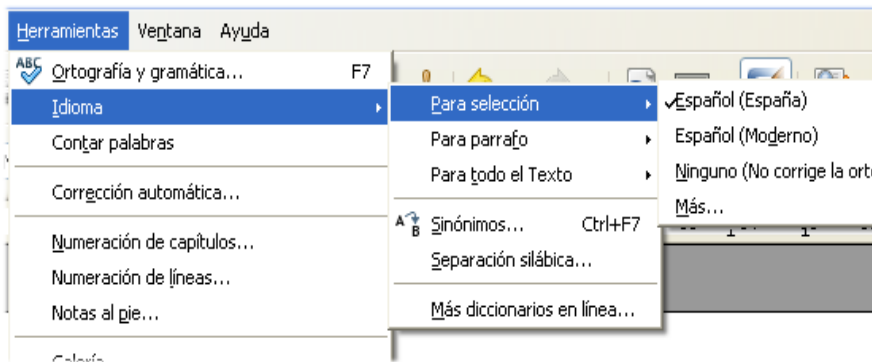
Herramientas Ventana Ayuda

ABC Ortografía y gramática... F7
Idioma
Contar palabras
Corrección automática...
Numeración de capítulos...
Numeración de líneas...
Notas al pie...
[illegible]

Para selección
Para parrafo
Para todo el Texto
Sinónimos... Ctrl+F7
Separación silábica...
Más diccionarios en línea...

✓Español (España)
Español (Moderno)
Ninguno (No corrige la orto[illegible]
Más...